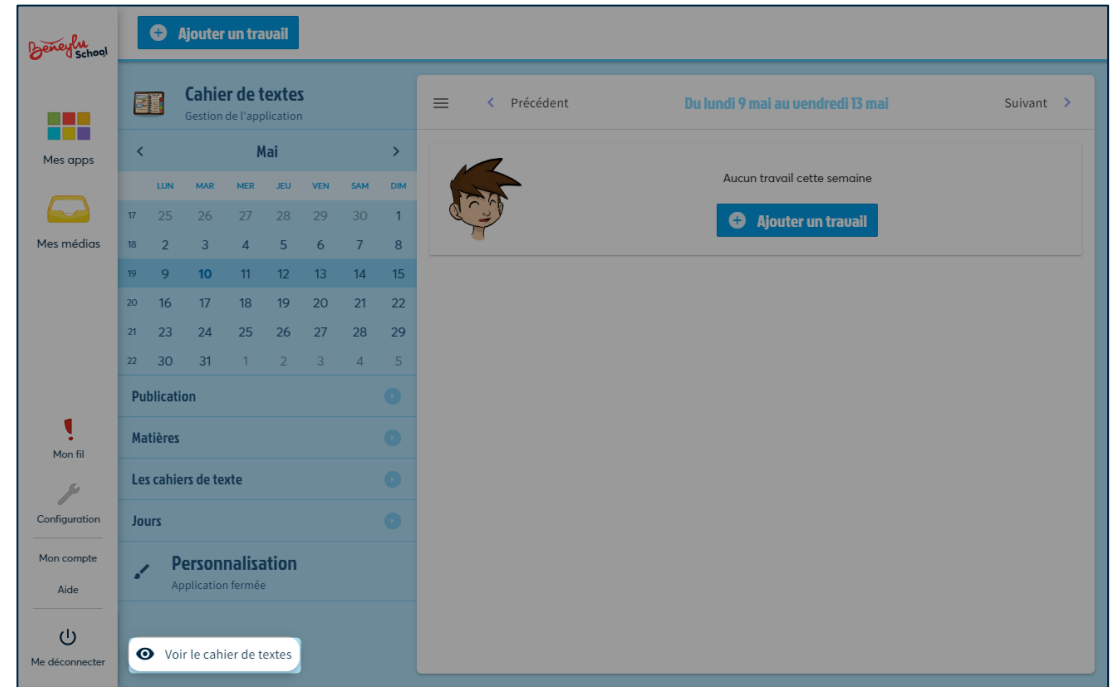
Beneylu School

Ajouter un travail

Mes apps

Mes médias

Cahier de textes
Gestion de l'application

Mai

| | LUN | MAR | MER | JEU | VEN | SAM | DIM |
|---|---|---|---|---|---|---|---|
| 17 | 25 | 26 | 27 | 28 | 29 | 30 | 1 |
| 18 | 2 | 3 | 4 | 5 | 6 | 7 | 8 |
| 19 | 9 | 10 | 11 | 12 | 13 | 14 | 15 |
| 20 | 16 | 17 | 18 | 19 | 20 | 21 | 22 |
| 21 | 23 | 24 | 25 | 26 | 27 | 28 | 29 |
| 22 | 30 | 31 | 1 | 2 | 3 | 4 | 5 |

Publication

Matières

Les cahiers de texte

Jours

Personnalisation
Application fermée

Voir le cahier de textes

Précédent

Du lundi 9 mai au vendredi 13 mai

Suivant

Aucun travail cette semaine

Ajouter un travail

Mon fil

Configuration

Mon compte

Aide

Me déconnecter